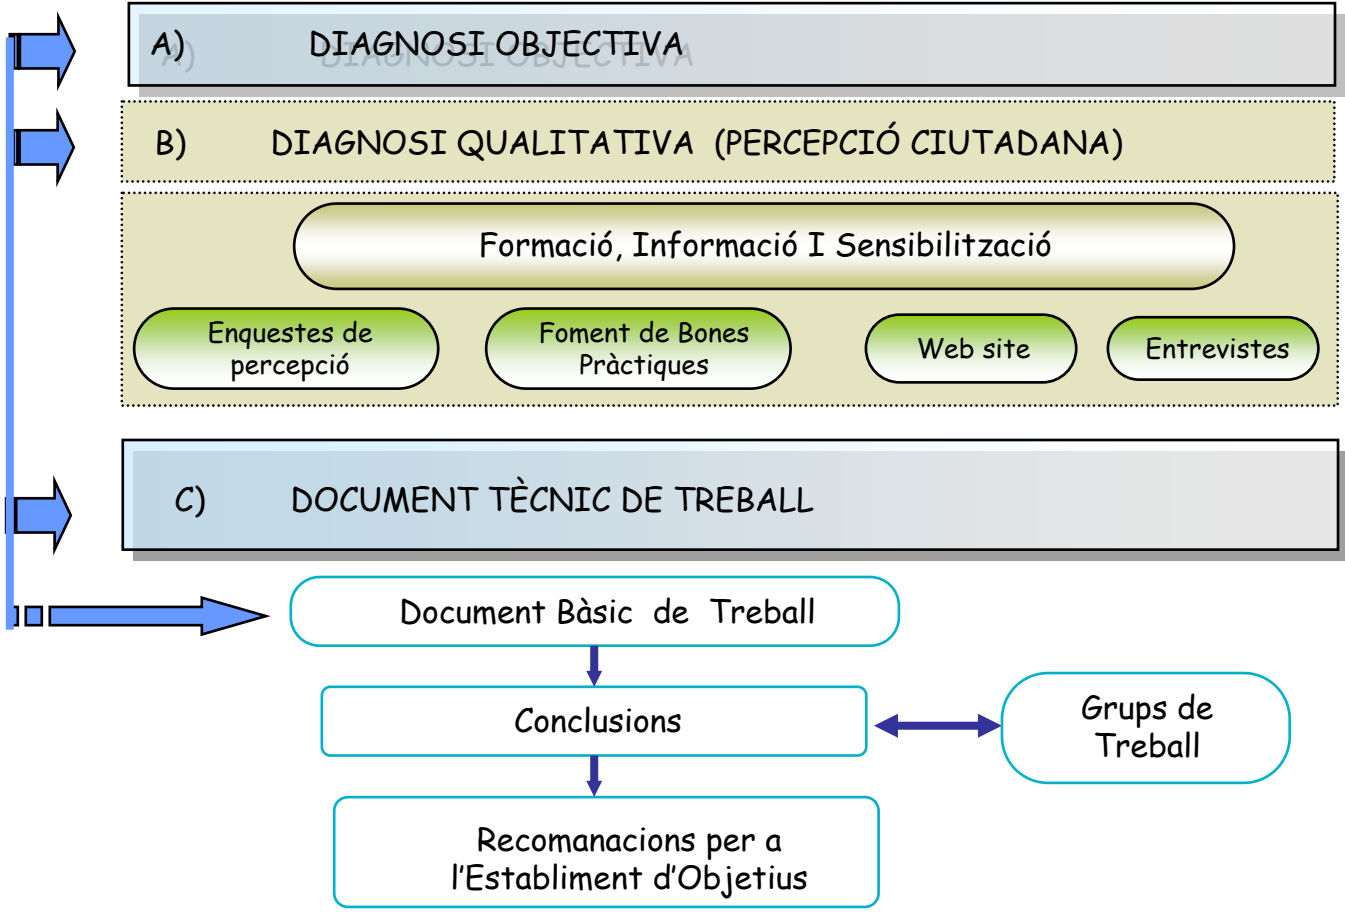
A) DIAGNOSI OBJECTIVA

B) DIAGNOSI QUALITATIVA (PERCEPCIÓ CIUTADANA)

Formació, Informació I Sensibilització

Enquestes de percepció

Foment de Bones Pràctiques

Web site

Entrevistes

C) DOCUMENT TÈCNIC DE TREBALL

Document Bàsic de Treball

Conclusions

Grups de Treball

Recomanacions per a l'Establiment d'Objetius